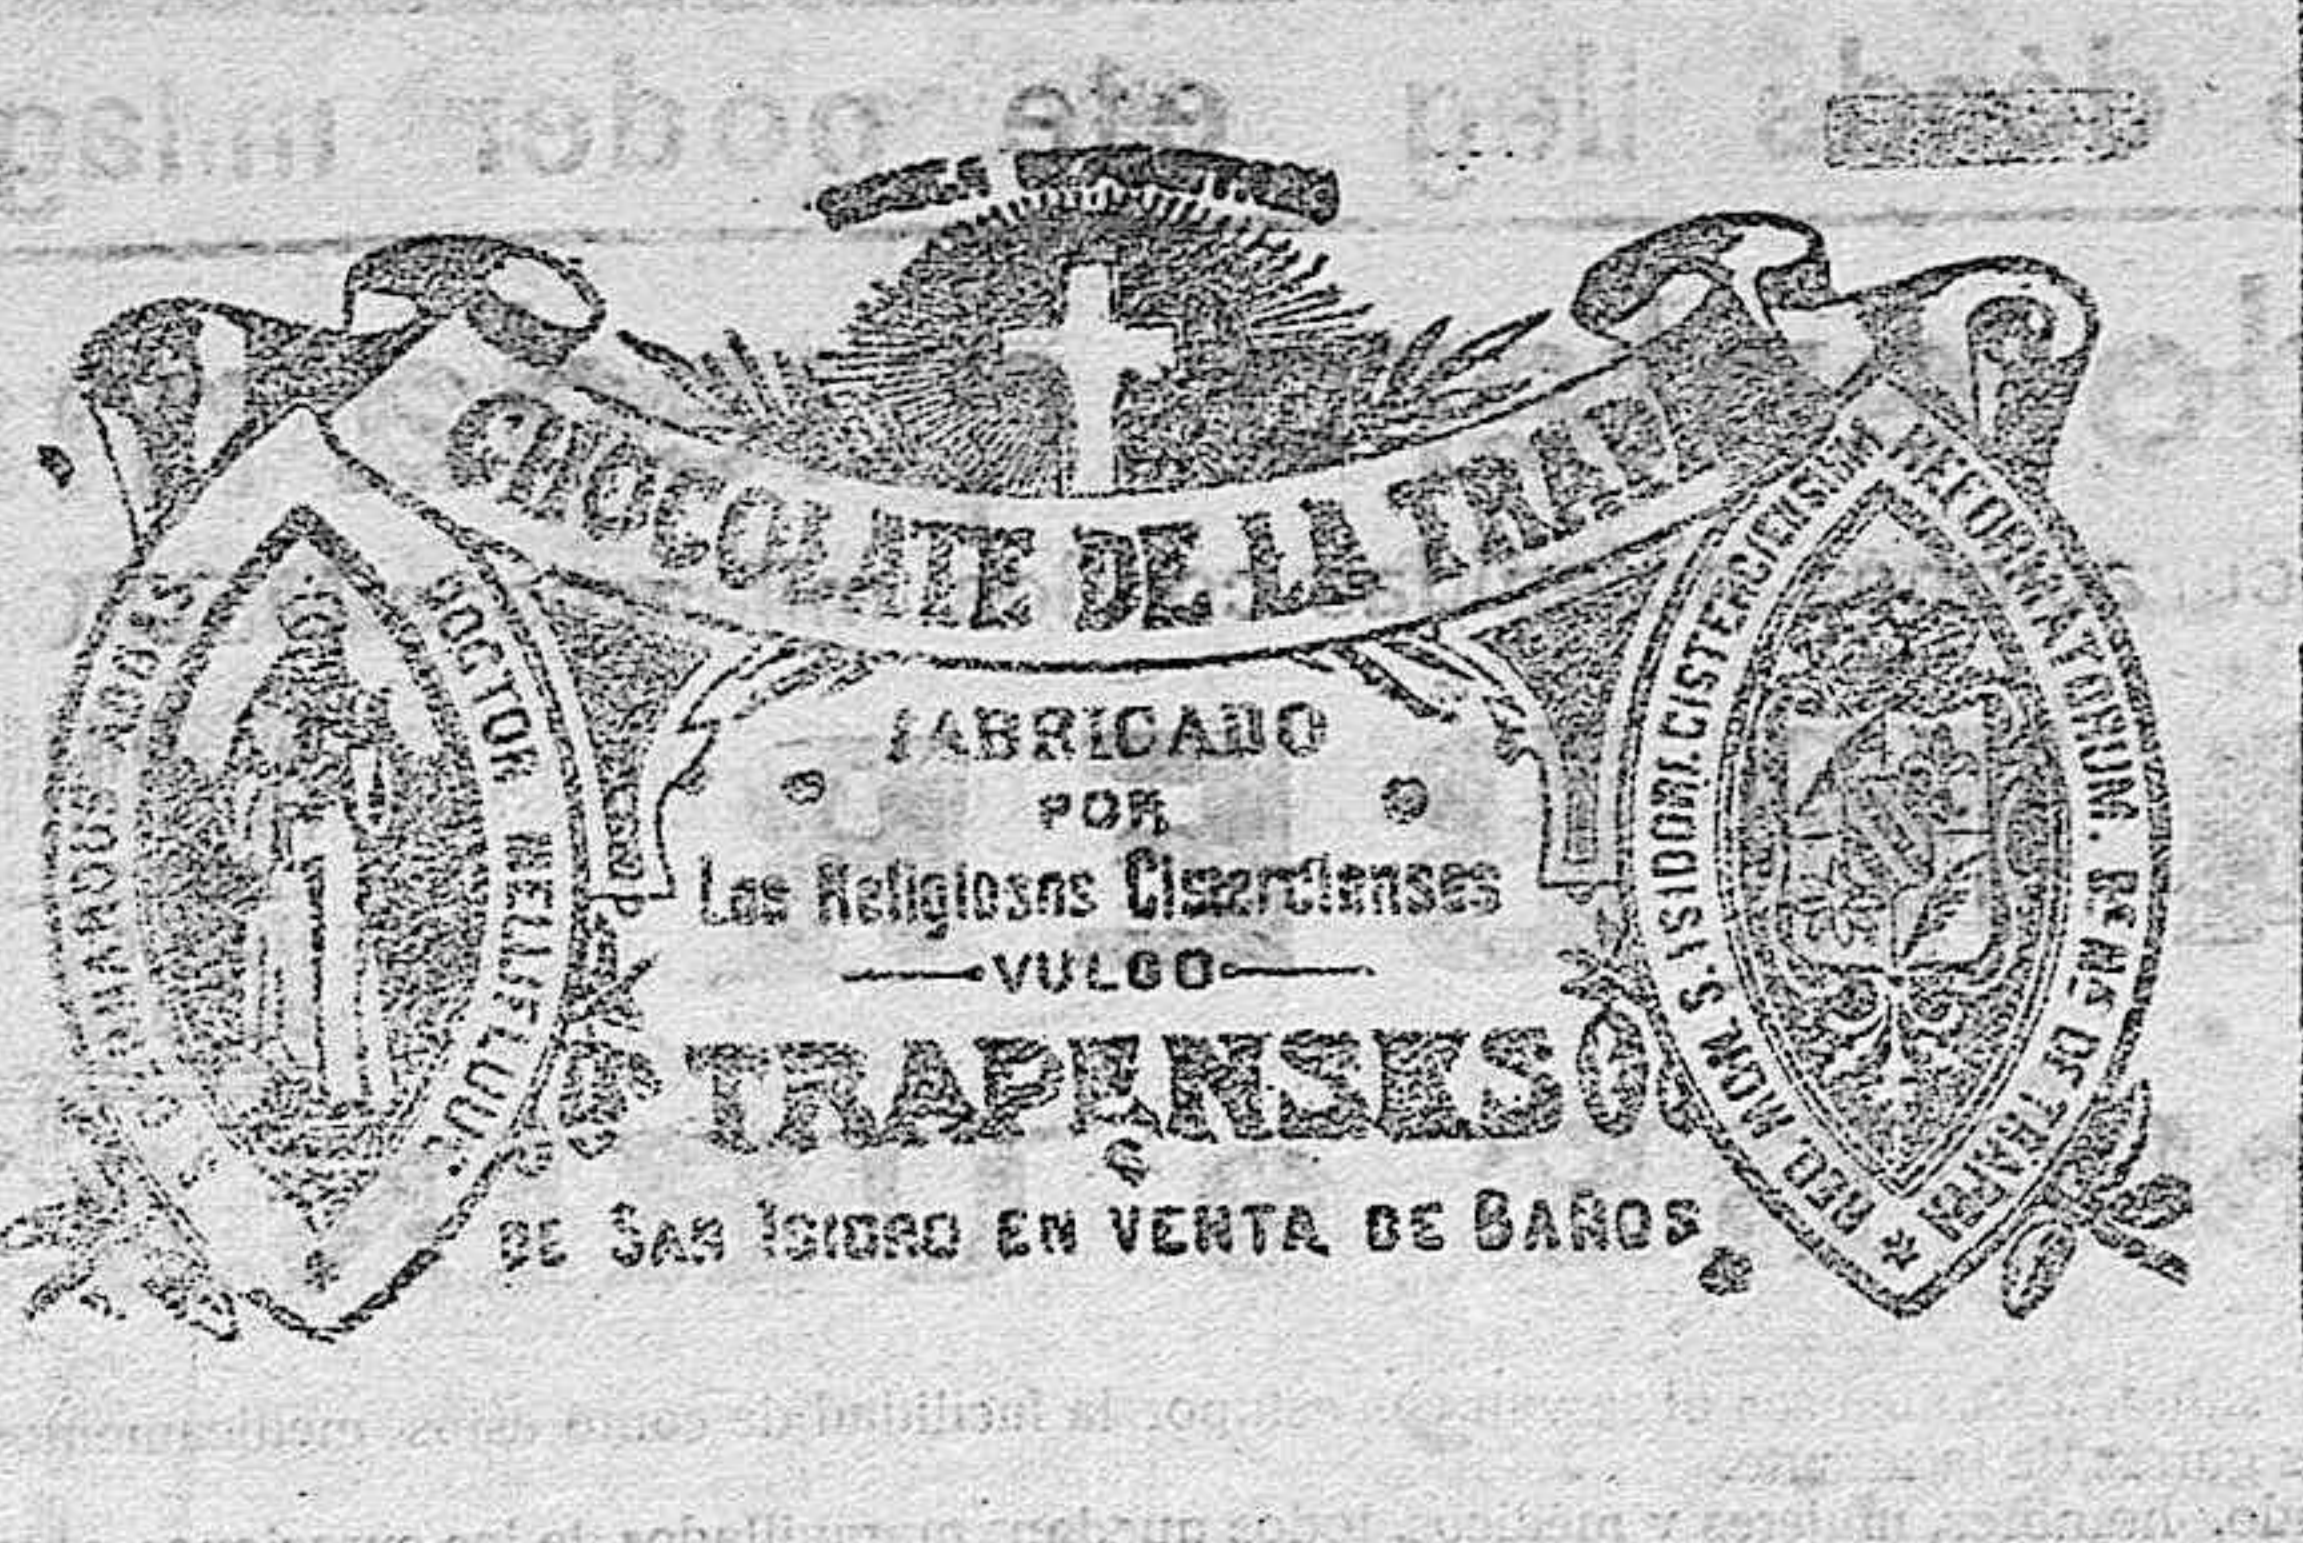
CHOCOLATE DE LA TRAP

FABRICADO
POR
Los Religiosos Cistercienses
VULGO
TRAPENSES
DE SAN ISIDRO EN VENTA DE BAÑOS

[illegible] ABBAS DOCTOR MELLIFLUUS

REFORMATORUM. B. MA DE TRAPPA REG MON. S. ISIDORI. CISTERCIENSIUM